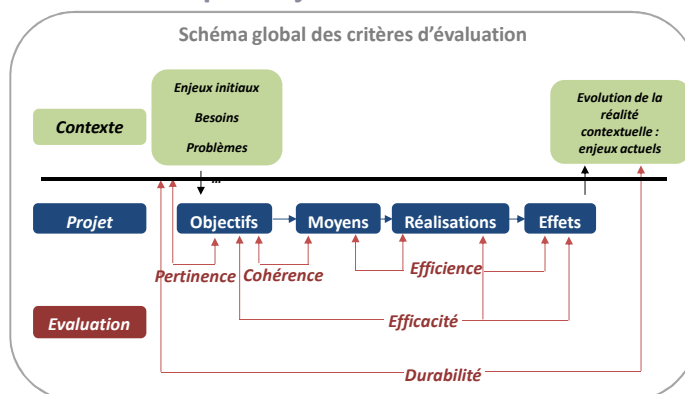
Schéma global des critères d'évaluation

Contexte

Enjeux initiaux

Besoins

Problèmes

Evolution de la réalité contextuelle : enjeux actuels

Projet

Objectifs

Moyens

Réalisations

Effets

Pertinence

Cohérence

Efficience

Evaluation

Efficacité

Durabilité